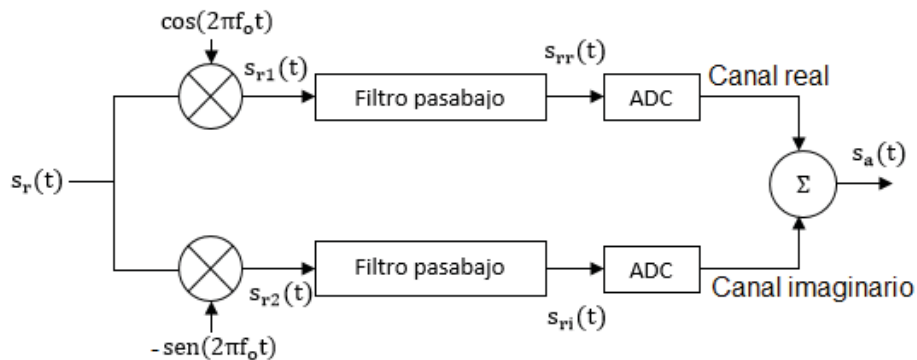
$\cos(2\pi f_o t)$

$s_{r1}(t)$

Filtro pasabajo

$s_{rr}(t)$

ADC

Canal real

$s_r(t)$

$s_a(t)$

$\Sigma$

$s_{r2}(t)$

Filtro pasabajo

$s_{ri}(t)$

ADC

Canal imaginario

$-\operatorname{sen}(2\pi f_o t)$